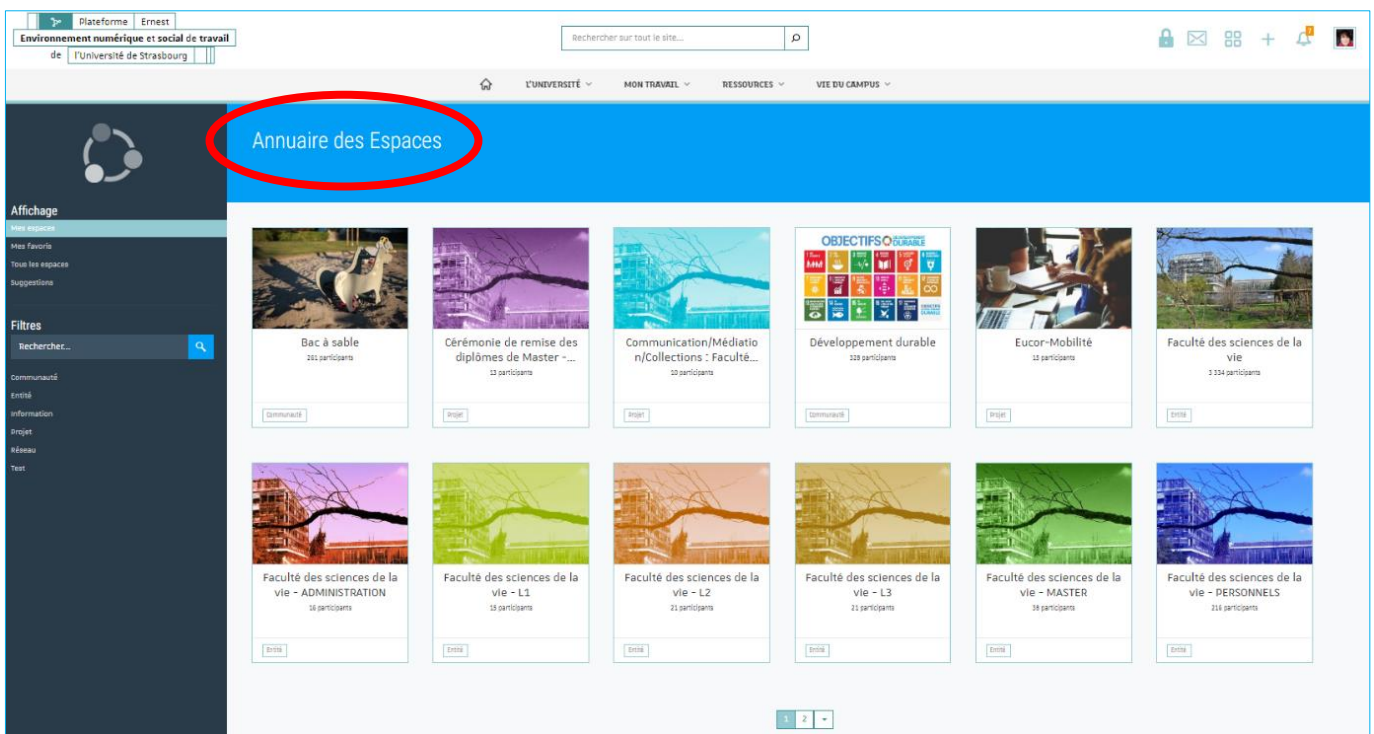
Plateforme Ernest
Environnement numérique et social de travail
de l'Université de Strasbourg

Rechercher sur tout le site...

L'UNIVERSITÉ MON TRAVAIL RESSOURCES VIE DU CAMPUS

Annuaire des Espaces

Affichage
Mes espaces
Mes favoris
Tous les espaces
Suggestions

Filtres
Rechercher...

Communauté
Entité
Information
Projet
Réseau
Test

Bac à sable
201 participants
Communauté

Cérémonie de remise des diplômes de Master -...
13 participants
Projet

Communication/Médiation/Collections : Faculté...
10 participants
Projet

OBJECTIFS DÉVELOPPEMENT DURABLE
Développement durable
329 participants
Communauté

Eucor-Mobilité
12 participants
Projet

Faculté des sciences de la vie
3 334 participants
Entité

Faculté des sciences de la vie - ADMINISTRATION
16 participants
Entité

Faculté des sciences de la vie - L1
15 participants
Entité

Faculté des sciences de la vie - L2
21 participants
Entité

Faculté des sciences de la vie - L3
21 participants
Entité

Faculté des sciences de la vie - MASTER
38 participants
Entité

Faculté des sciences de la vie - PERSONNELS
216 participants
Entité

1 2